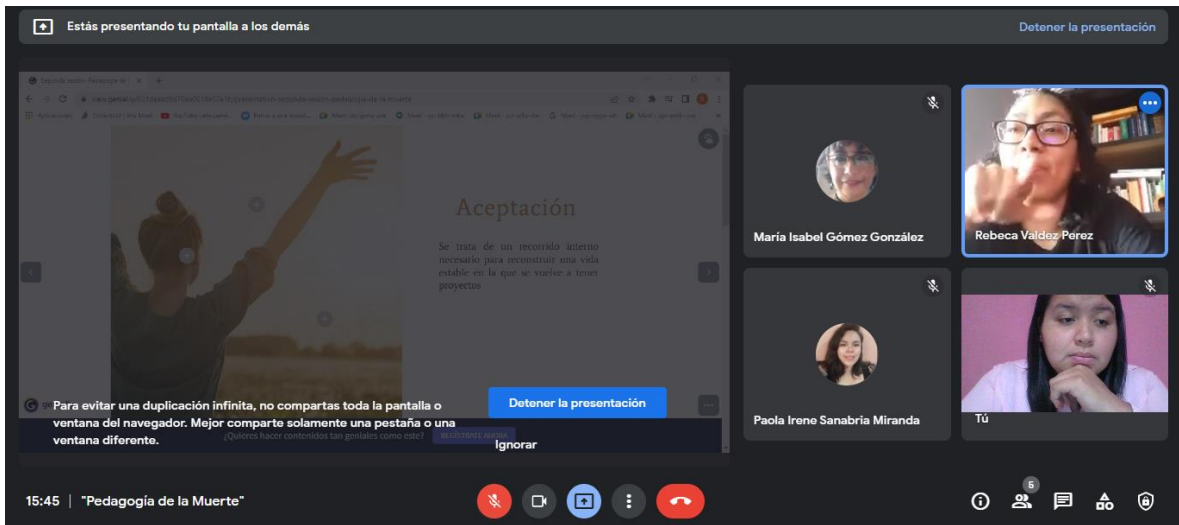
Estás presentando tu pantalla a los demás

Detener la presentación

Aceptación

Se trata de un recorrido interno necesario para reconstruir una vida estable en la que se vuelve a tener proyectos

¿Quieres hacer contenidos tan geniales como este?

Para evitar una duplicación infinita, no compartas toda la pantalla o ventana del navegador. Mejor comparte solamente una pestaña o una ventana diferente.

Detener la presentación

Ignorar

María Isabel Gómez González

Rebeca Valdez Perez

Paola Irene Sanabria Miranda

Tú

15:45 | "Pedagogía de la Muerte"

5